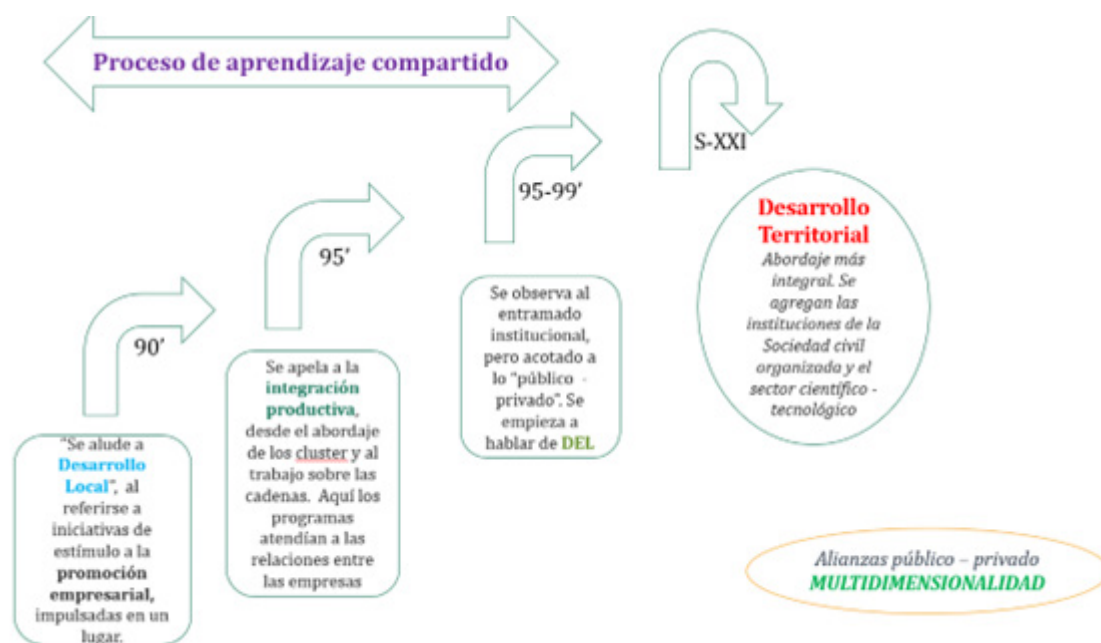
Proceso de aprendizaje compartido

90'

"Se alude a **Desarrollo Local**", al referirse a iniciativas de estímulo a la **promoción empresarial,** impulsadas en un lugar.

95'

Se apela a la **integración productiva**, desde el abordaje de los cluster y al trabajo sobre las cadenas. Aquí los programas atendían a las relaciones entre las empresas

95-99'

Se observa al entramado institucional, pero acotado a lo "público - privado". Se empieza a hablar de **DEL**

S-XXI

**Desarrollo Territorial**
*Abordaje más integral. Se agregan las instituciones de la Sociedad civil organizada y el sector científico - tecnológico*

*Alianzas público – privado*
***MULTIDIMENSIONALIDAD***